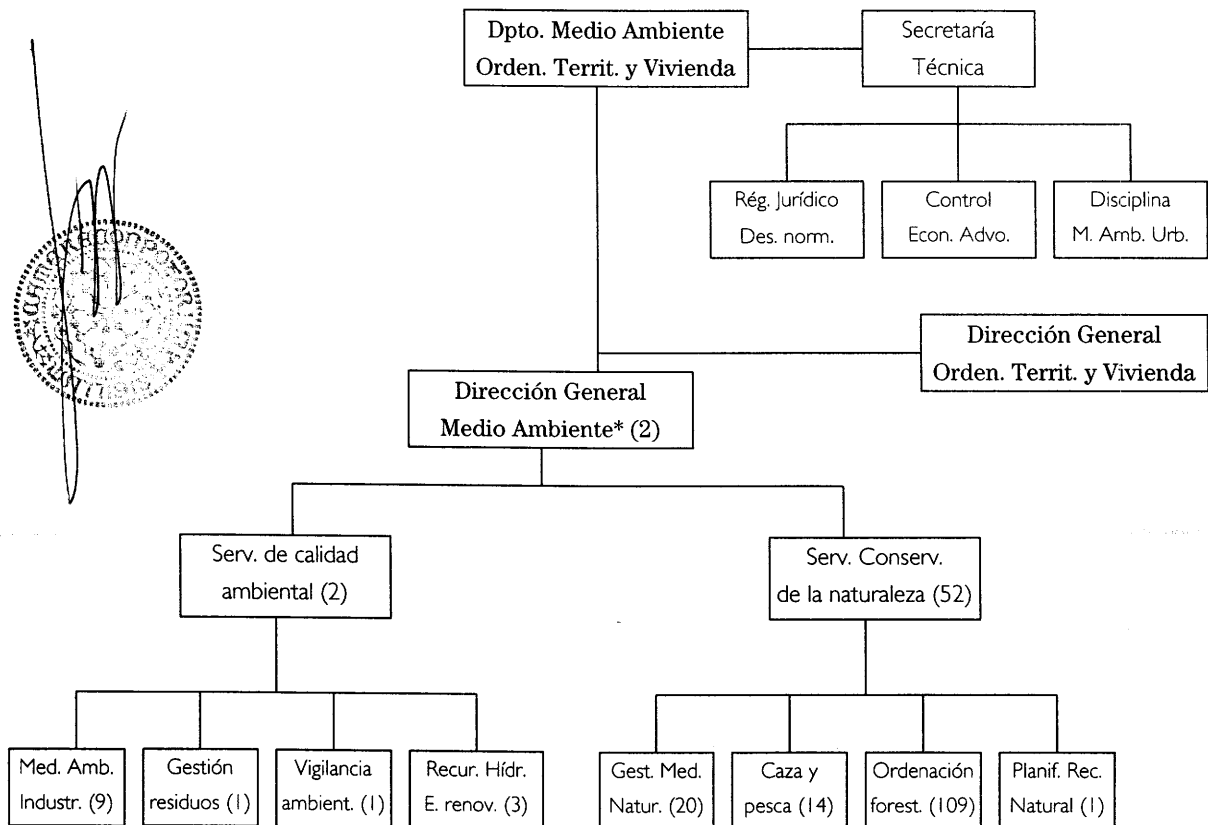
Dpto. Medio Ambiente
Orden. Territ. y Vivienda

Secretaría
Técnica

Rég. Jurídico
Des. norm.

Control
Econ. Advo.

Disciplina
M. Amb. Urb.

Dirección General
Orden. Territ. y Vivienda

Dirección General
Medio Ambiente* (2)

Serv. de calidad
ambiental (2)

Serv. Conserv.
de la naturaleza (52)

Med. Amb.
Industr. (9)

Gestión
residuos (1)

Vigilancia
ambient. (1)

Recur. Hídr.
E. renov. (3)

Gest. Med.
Natur. (20)

Caza y
pesca (14)

Ordenación
forest. (109)

Planif. Rec.
Natural (1)